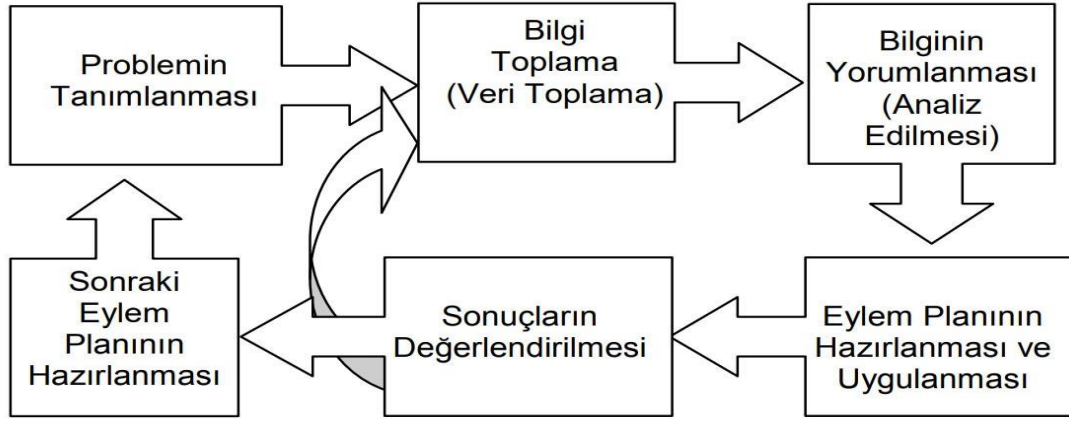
Problemin Tanımlanması

Bilgi Toplama (Veri Toplama)

Bilginin Yorumlanması (Analiz Edilmesi)

Eylem Planının Hazırlanması ve Uygulanması

Sonuçların Değerlendirilmesi

Sonraki Eylem Planının Hazırlanması